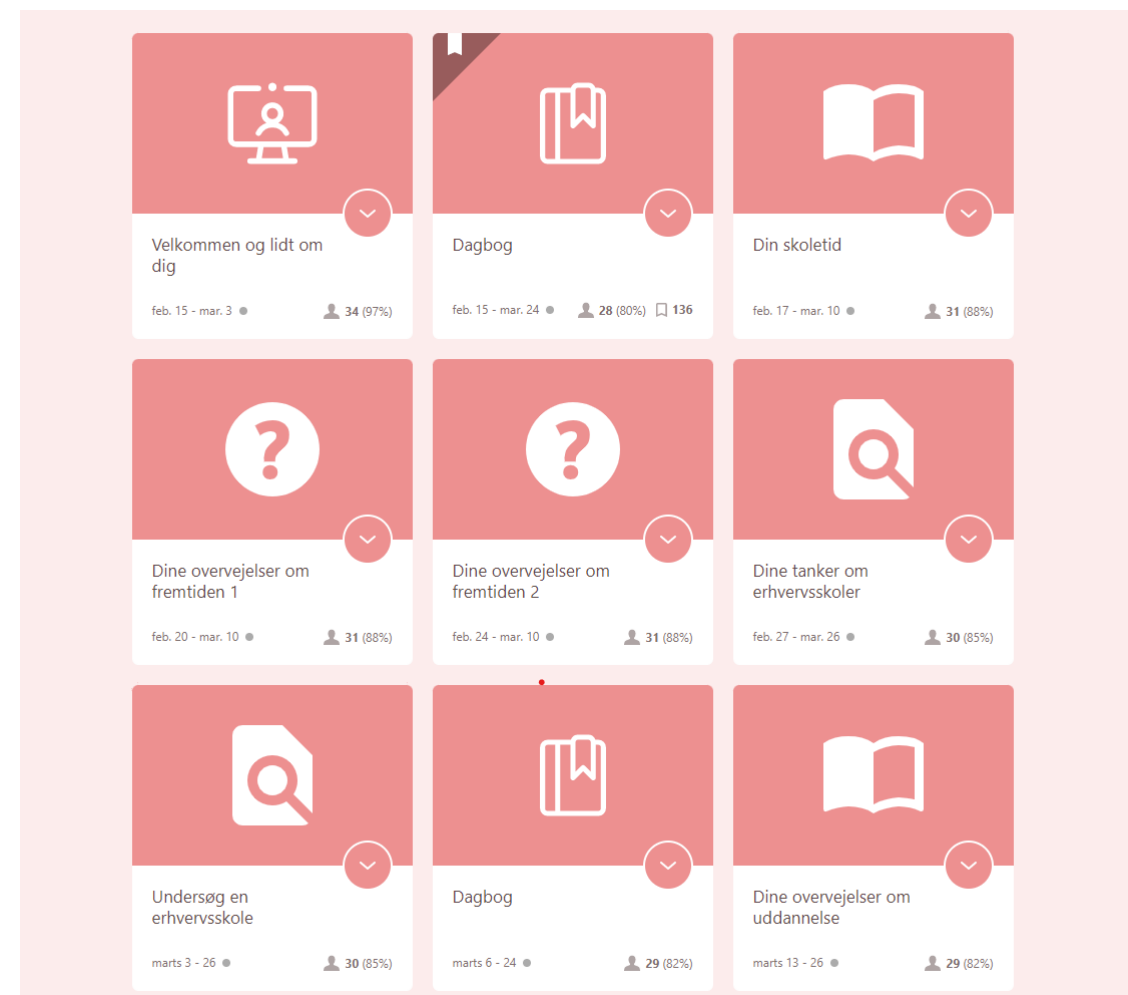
Velkommen og lidt om dig

feb. 15 - mar. 3 34 (97%)

Dagbog

feb. 15 - mar. 24 28 (80%) 136

Din skoletid

feb. 17 - mar. 10 31 (88%)

Dine overvejelser om fremtiden 1

feb. 20 - mar. 10 31 (88%)

Dine overvejelser om fremtiden 2

feb. 24 - mar. 10 31 (88%)

Dine tanker om erhvervsskoler

feb. 27 - mar. 26 30 (85%)

Undersøg en erhvervsskole

marts 3 - 26 30 (85%)

Dagbog

marts 6 - 24 29 (82%)

Dine overvejelser om uddannelse

marts 13 - 26 29 (82%)